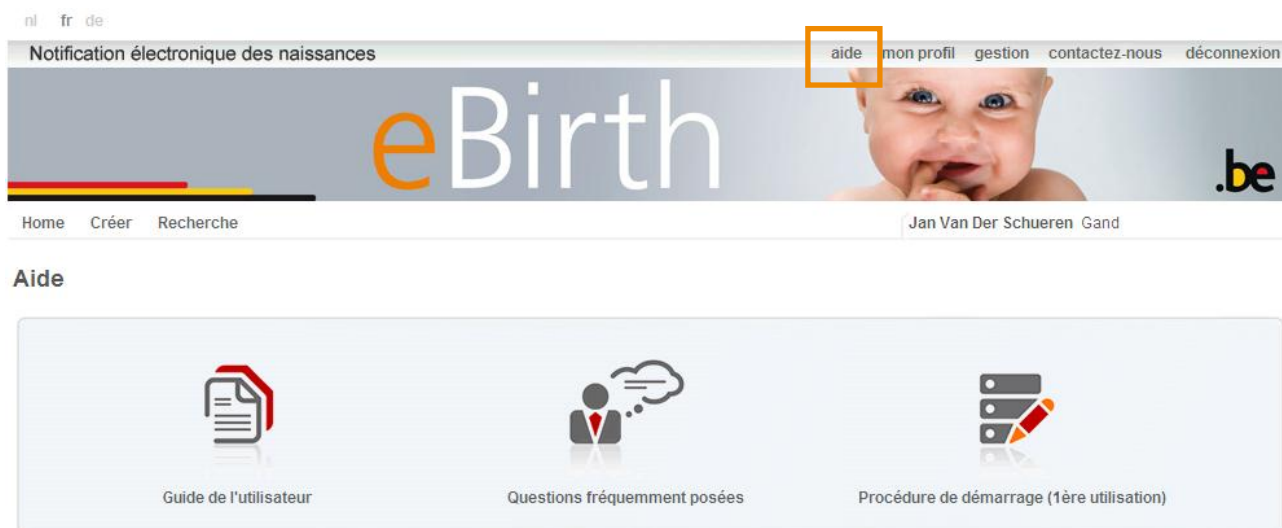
nl fr de

Notification électronique des naissances

aide mon profil gestion contactez-nous déconnexion

eBirth

.be

Home Créer Recherche

Jan Van Der Schueren Gand

Aide

Guide de l'utilisateur

Questions fréquemment posées

Procédure de démarrage (1ère utilisation)